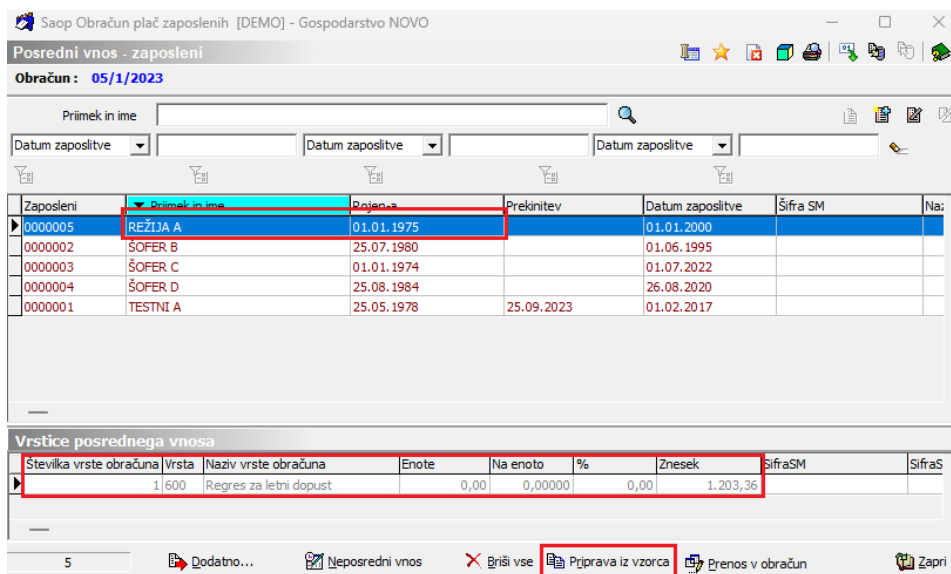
Saop Obračun plač zaposlenih [DEMO] - Gospodarstvo NOVO

Posredni vnos - zaposleni

Obračun : 05/1/2023

Priimek in ime

Datum zaposlitve
Datum zaposlitve
Datum zaposlitve

| Zaposleni | Priimek in ime | Rojen-a | Prekinitev | Datum zaposlitve | Šifra SM | Naz |
|---|---|---|---|---|---|---|
| 0000005 | REŽIJA A | 01.01.1975 | | 01.01.2000 | | |
| 0000002 | ŠOFER B | 25.07.1980 | | 01.06.1995 | | |
| 0000003 | ŠOFER C | 01.01.1974 | | 01.07.2022 | | |
| 0000004 | ŠOFER D | 25.08.1984 | | 26.08.2020 | | |
| 0000001 | TESTNI A | 25.05.1978 | 25.09.2023 | 01.02.2017 | | |

Vrstice posrednega vnosa

| Številka vrste obračuna | Vrsta | Naziv vrste obračuna | Enote | Na enoto | % | Znesek | SifraSM | SifraS |
|---|---|---|---|---|---|---|---|---|
| 1 | 600 | Regres za letni dopust | 0,00 | 0,00000 | 0,00 | 1.203,36 | | |

5
Dodatno...
Neposredni vnos
Briši vse
Priprava iz vzorca
Prenos v obračun
Zapri